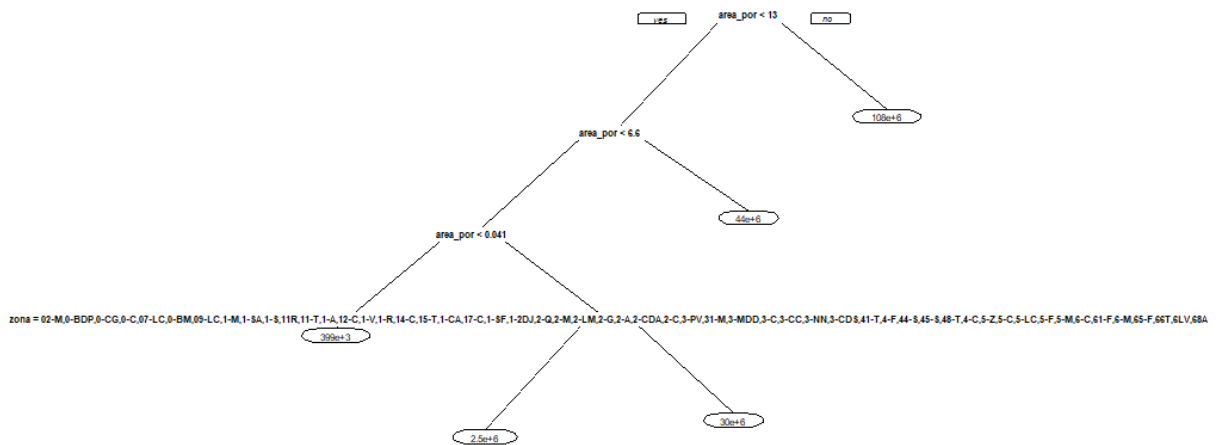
yes

area_por < 13

no

108e+6

area_por < 6.6

44e+6

area_por < 0.041

zona = 02-M,0-BDP,0-CG,0-C,07-LC,0-BM,09-LC,1-M,1-SA,1-S,11R,11-T,1-A,12-C,1-V,1-R,14-C,15-T,1-CA,17-C,1-SF,1-2DJ,2-Q,2-M,2-LM,2-G,2-A,2-CDA,2-C,3-PV,31-M,3-MDD,3-C,3-CC,3-NN,3-CDS,41-T,4-F,44-S,45-S,48-T,4-C,5-Z,5-C,5-LC,5-F,5-M,6-C,61-F,6-M,65-F,66T,6LV,68A

399e+3

2.5e+6

30e+6